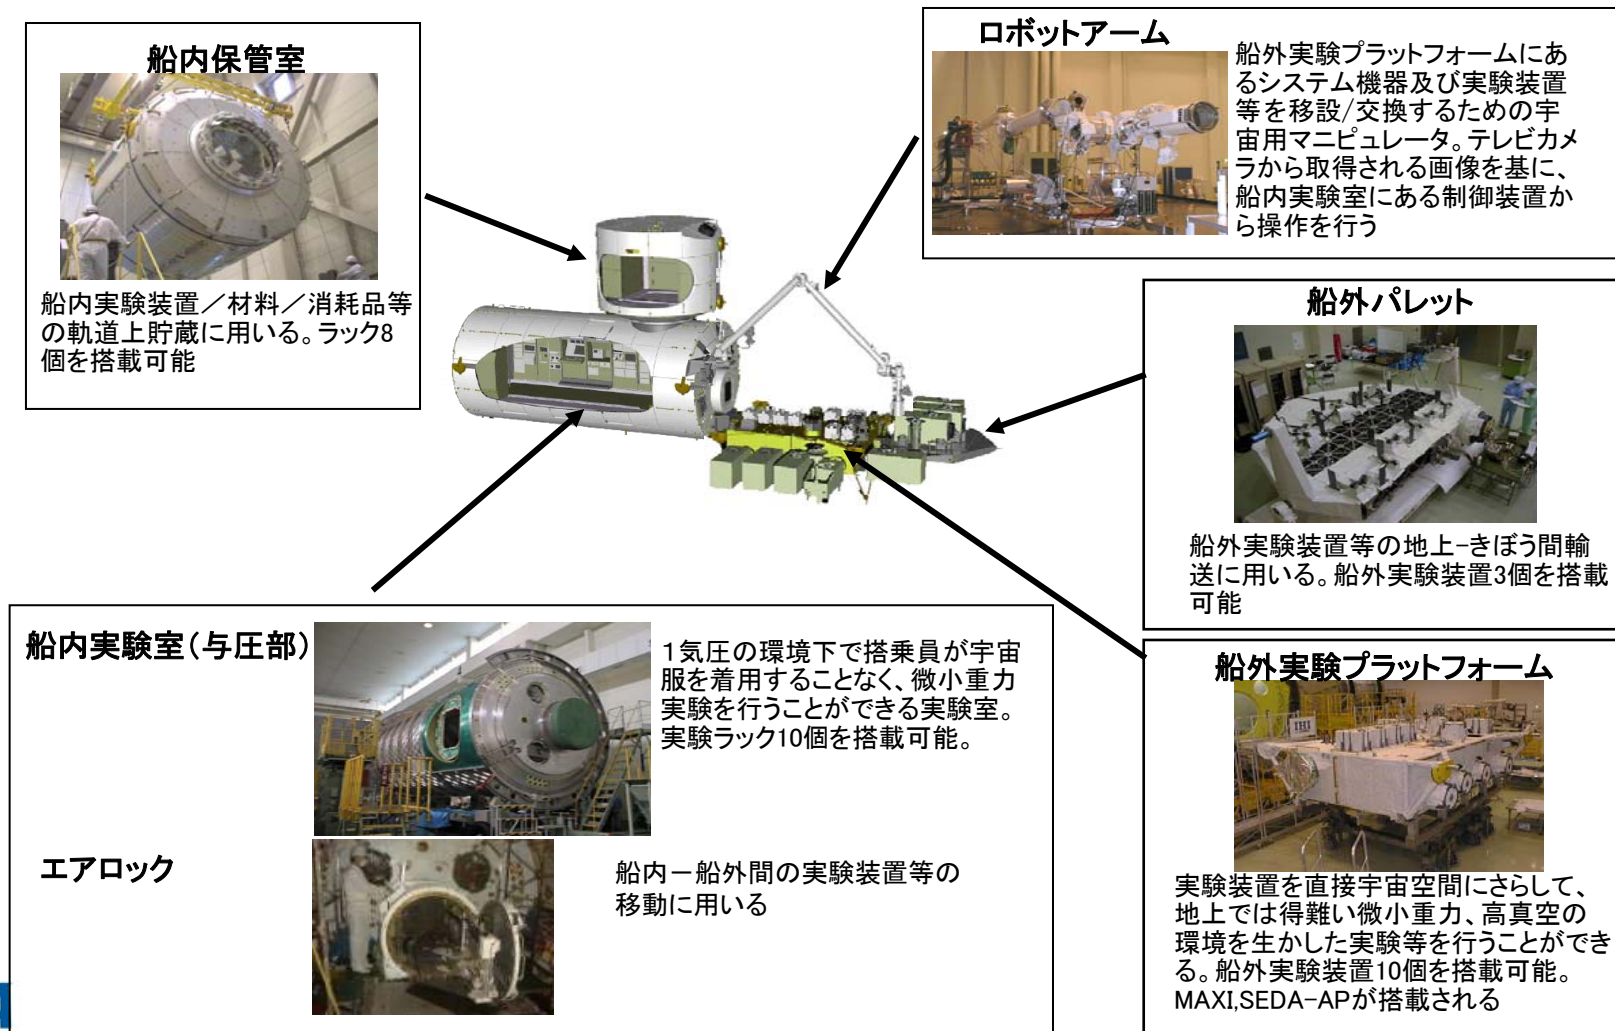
船内保管室

船内実験装置／材料／消耗品等の軌道上貯蔵に用いる。ラック8個を搭載可能

ロボットアーム

船外実験プラットフォームにあるシステム機器及び実験装置等を移設/交換するための宇宙用マニピュレータ。テレビカメラから取得される画像を基に、船内実験室にある制御装置から操作を行う

船外パレット

船外実験装置等の地上-きぼう間輸送に用いる。船外実験装置3個を搭載可能

船内実験室（与圧部）

1気圧の環境下で搭乗員が宇宙服を着用することなく、微小重力実験を行うことができる実験室。実験ラック10個を搭載可能。

エアロック

船内－船外間の実験装置等の移動に用いる

船外実験プラットフォーム

実験装置を直接宇宙空間にさらして、地上では得難い微小重力、高真空の環境を生かした実験等を行うことができる。船外実験装置10個を搭載可能。MAXI,SEDA-APが搭載される